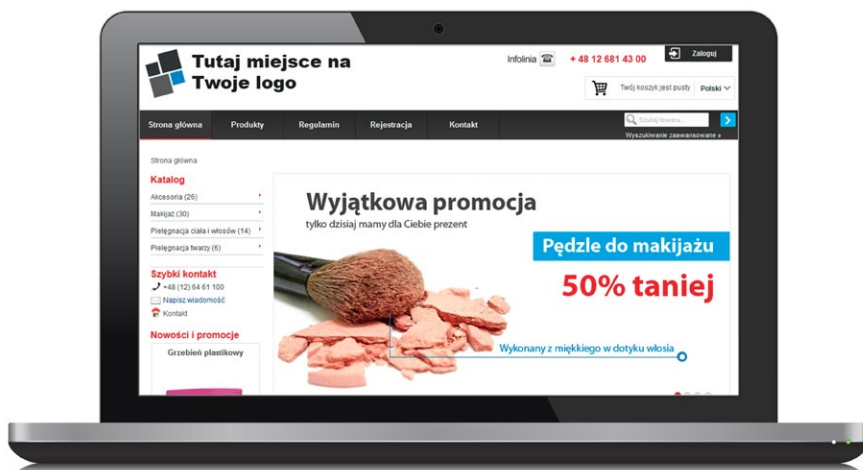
Tutaj miejsce na Twoje logo

Infolinia +48 12 681 43 00

Zaloguj

Twój koszyk jest pusty Polski

Strona główna Produkty Regulamin Rejestracja Kontakt

Szukaj towaru...

Wyszukiwanie zaawansowane »

Strona główna

Katalog

Akcesoria (26)

Makijaż (30)

Pielęgnacja ciała i włosów (14)

Pielęgnacja twarzy (6)

Szybki kontakt

+48 (12) 64 61 100

Napisz wiadomość

Kontakt

Nowości i promocje

Grzebień plastikowy

Wyjątkowa promocja

tylko dzisiaj mamy dla Ciebie prezent

Pędzle do makijażu

50% taniej

Wykonany z miękkiego w dotyku włosia